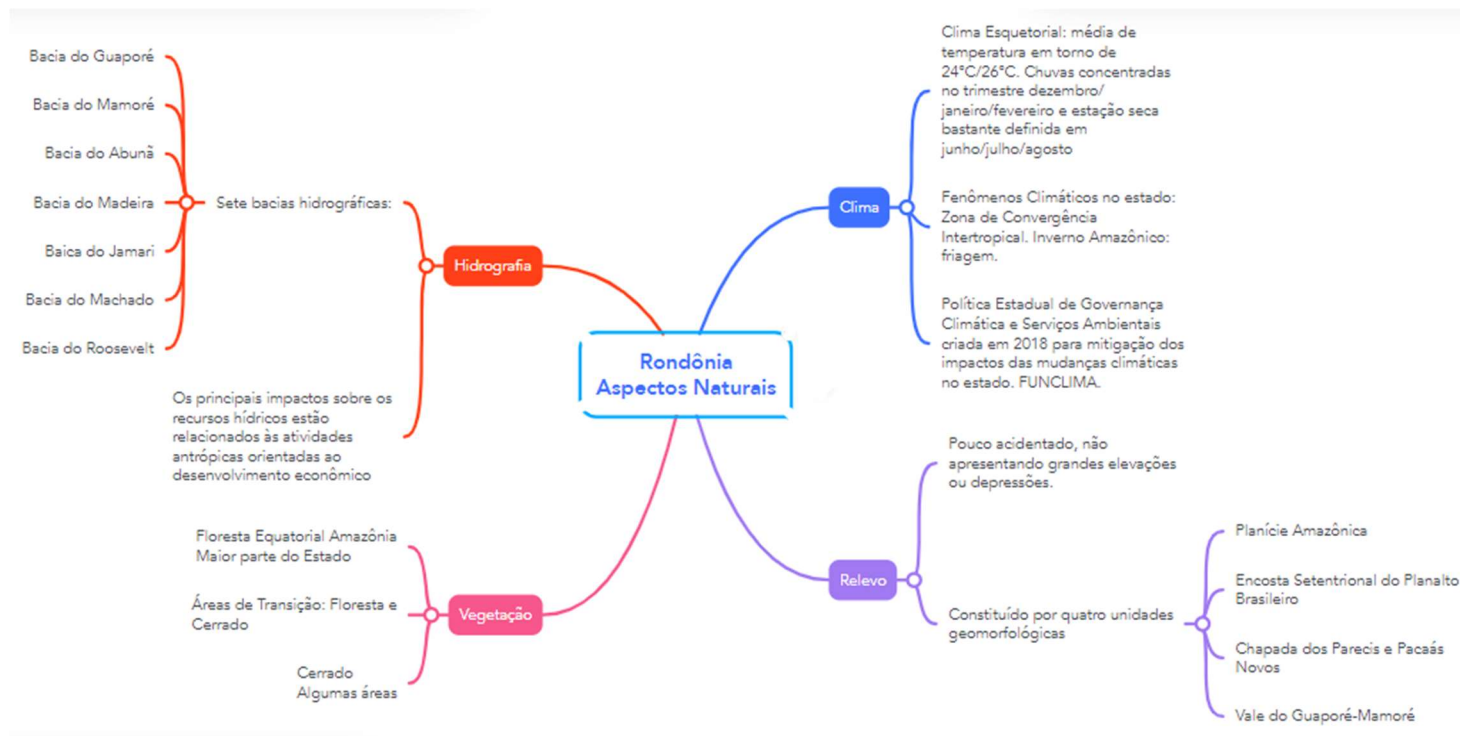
Rondônia
Aspectos Naturais

Hidrografia

Sete bacias hidrográficas:

Bacia do Guaporé

Bacia do Mamoré

Bacia do Abunã

Bacia do Madeira

Baica do Jamari

Bacia do Machado

Bacia do Roosevelt

Os principais impactos sobre os recursos hídricos estão relacionados às atividades antrópicas orientadas ao desenvolvimento econômico

Clima

Clima Esquetorial: média de temperatura em torno de 24°C/26°C. Chuvas concentradas no trimestre dezembro/ janeiro/fevereiro e estação seca bastante definida em junho/julho/agosto

Fenômenos Climáticos no estado: Zona de Convergência Intertropical. Inverno Amazônico: friagem.

Política Estadual de Governança Climática e Serviços Ambientais criada em 2018 para mitigação dos impactos das mudanças climáticas no estado. FUNCLIMA.

Relevo

Pouco acidentado, não apresentando grandes elevações ou depressões.

Constituído por quatro unidades geomorfológicas

Planície Amazônica

Encosta Setentrional do Planalto Brasileiro

Chapada dos Parecis e Pacaás Novos

Vale do Guaporé-Mamoré

Vegetação

Floresta Equatorial Amazônia
Maior parte do Estado

Áreas de Transição: Floresta e Cerrado

Cerrado
Algumas áreas